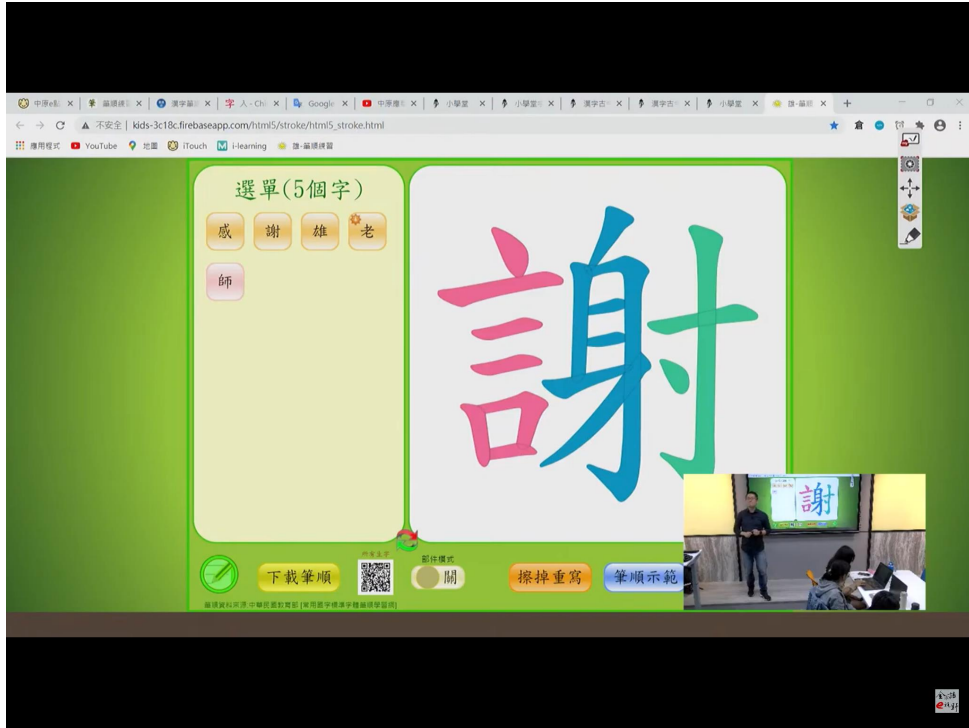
中原e點 × 筆順練習 × 漢字筆劃 × 字 人 - Chi × Google × 中原微影 × 小學堂 × 小學堂 × 漢字古今 × 漢字古今 × 小學堂 × 謝-筆順 × +

← → C ▲ 不安全 | kids-3c18c.firebaseapp.com/html5/stroke/html5_stroke.html

應用程式 YouTube 地圖 iTouch i-learning 謝-筆順練習

選單(5個字)

感 謝 雄 老

師

謝

下載筆順

部件模式

關

擦掉重寫

筆順示範

謝

筆順資料來源 中華民國教育部 [常用國字標準字體筆順學習網]